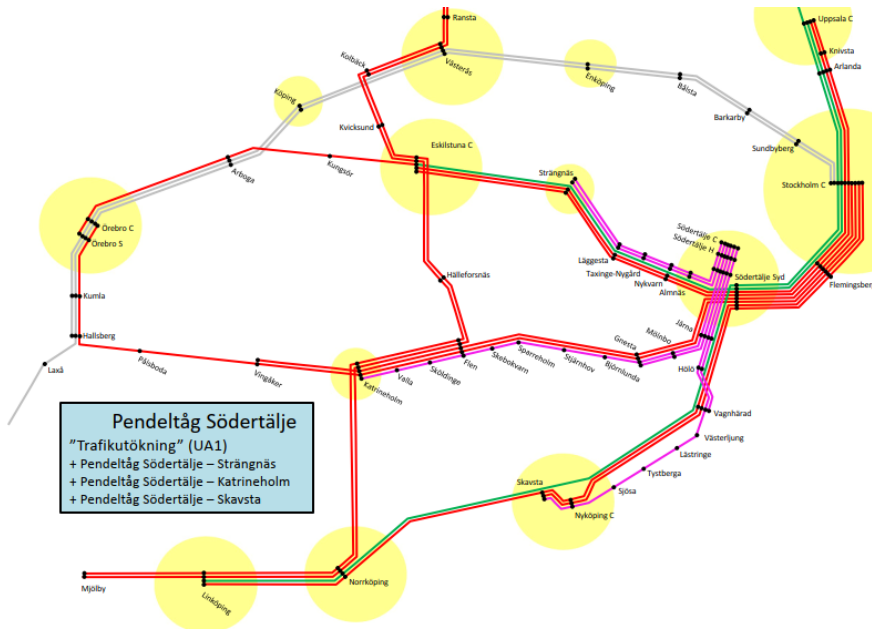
Ransta
Uppsala C
Knivsta
Arlanda
Kolbäck
Västerås
Enköping
Bålsta
Köping
Barkarby
Kvicksund
Eskilstuna C
Sundbyberg
Arboga
Kungsör
Strängnäs
Stockholm C
Örebro C
Örebro S
Södertälje C
Södertälje H
Läggesta
Taxinge-Nygård
Nykvarn
Almnäs
Södertälje Syd
Flemingsberg
Hälleforsnäs
Kumla
Hallsberg
Järna
Mölnbo
Gnesta
Laxå
Pålsboda
Vingåker
Katrineholm
Valla
Sköldinge
Flen
Skebokvarn
Sparreholm
Stjärnhov
Björnlunda
Hölö
Vagnhärad
Västerljung
Lästringe
Tystberga
Skavsta
Sjösa
Nyköping C
Mjölby
Linköping
Norrköping

Pendeltåg Södertälje
"Trafikutökning" (UA1)
+ Pendeltåg Södertälje – Strängnäs
+ Pendeltåg Södertälje – Katrineholm
+ Pendeltåg Södertälje – Skavsta